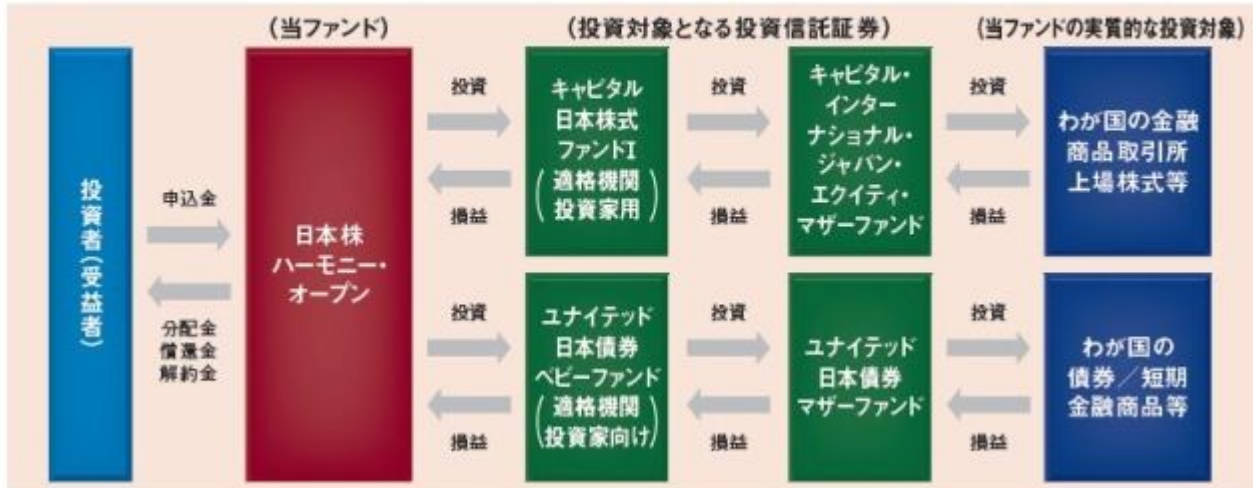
（当ファンド）

（投資対象となる投資信託証券）

（当ファンドの実質的な投資対象）

投資者（受益者）

申込金

分配金
償還金
解約金

日本株
ハーモニー・
オープン

投資

損益

キャピタル
日本株式
ファンドI
（適格機関投資家用）

投資

損益

キャピタル・
インター
ナショナル・
ジャパン・
エクイティ・
マザーファンド

投資

損益

わが国の金融
商品取引所
上場株式等

投資

損益

ユナイテッド
日本債券
ベビーファンド
（適格機関投資家向け）

投資

損益

ユナイテッド
日本債券
マザーファンド

投資

損益

わが国の
債券／短期
金融商品等